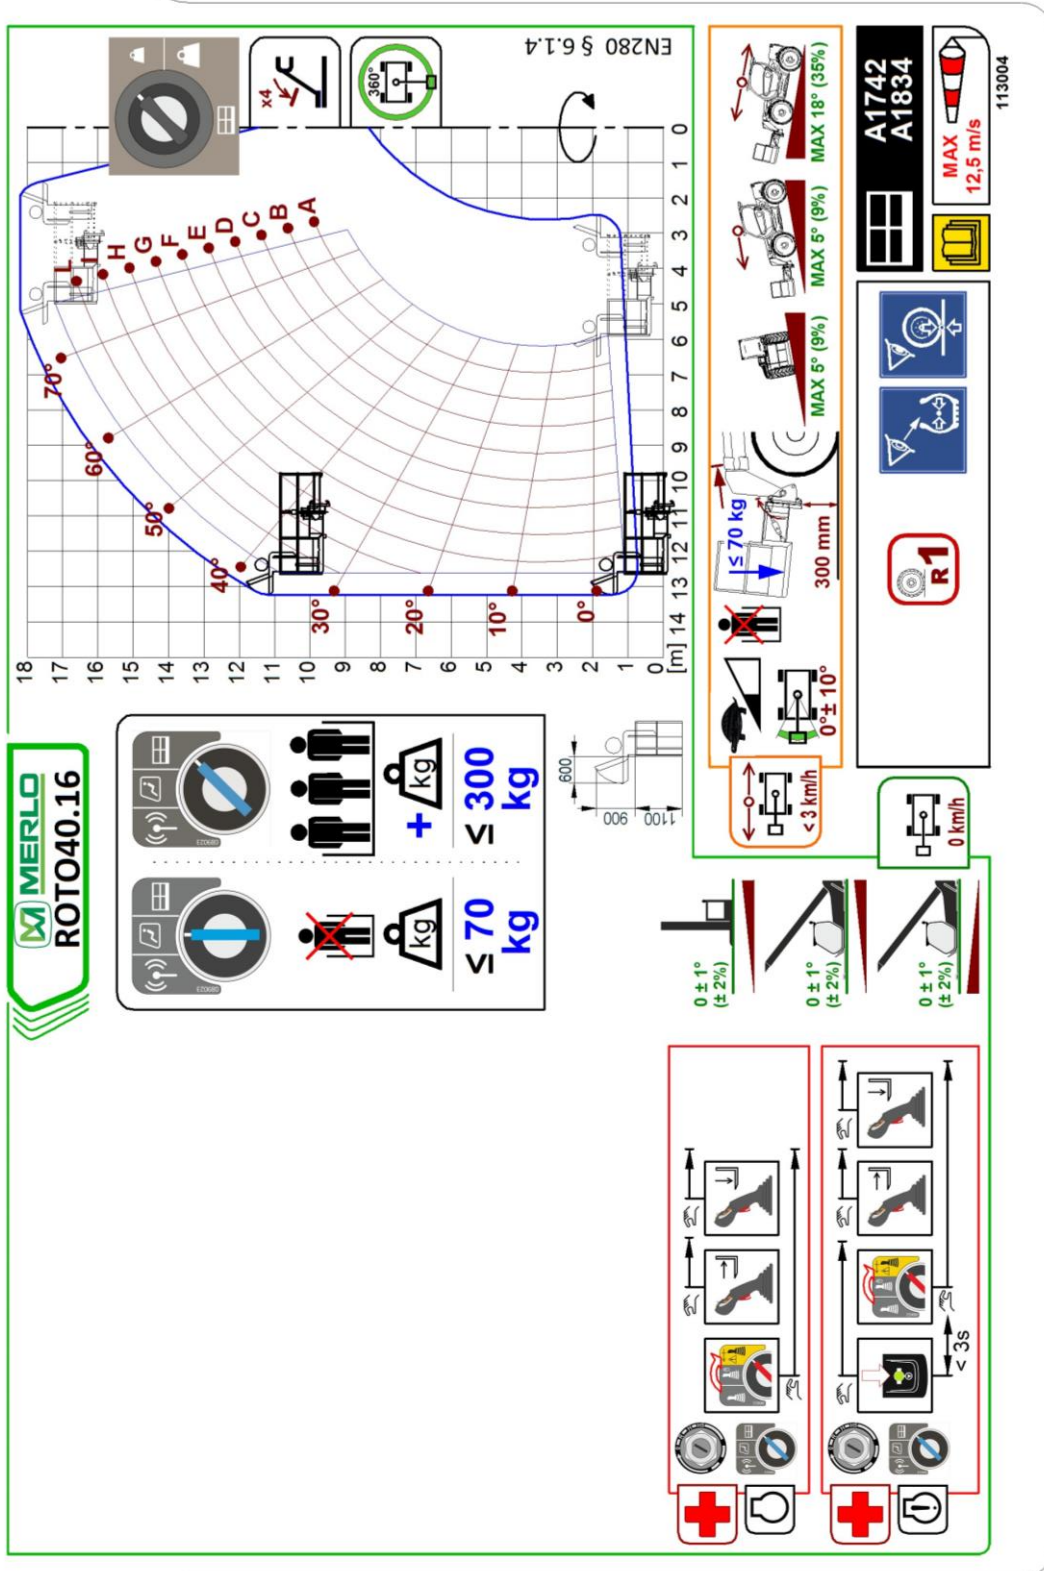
EN280 § 6.1.4

x4

360°

0 1 2 3 4 5 6 7 8 9 10 11 12 13 14 [m]

18 17 16 15 14 13 12 11 10 9 8 7 6 5 4 3 2 1 0

A B C D E F G H I L

70° 60° 50° 40° 30° 20° 10° 0°

MAX 18° (35%)
MAX 5° (9%)
MAX 5° (9%)

≤ 70 kg

300 mm

0° ± 10°

< 3 km/h

0 km/h

A1742
A1834

MAX
12,5 m/s

113004

R1

MERLO
ROTO40.16

+ kg
≤ 300 kg

kg
≤ 70 kg

600
900
1100

0 ± 1°
(± 2%)

0 ± 1°
(± 2%)

0 ± 1°
(± 2%)

< 3s